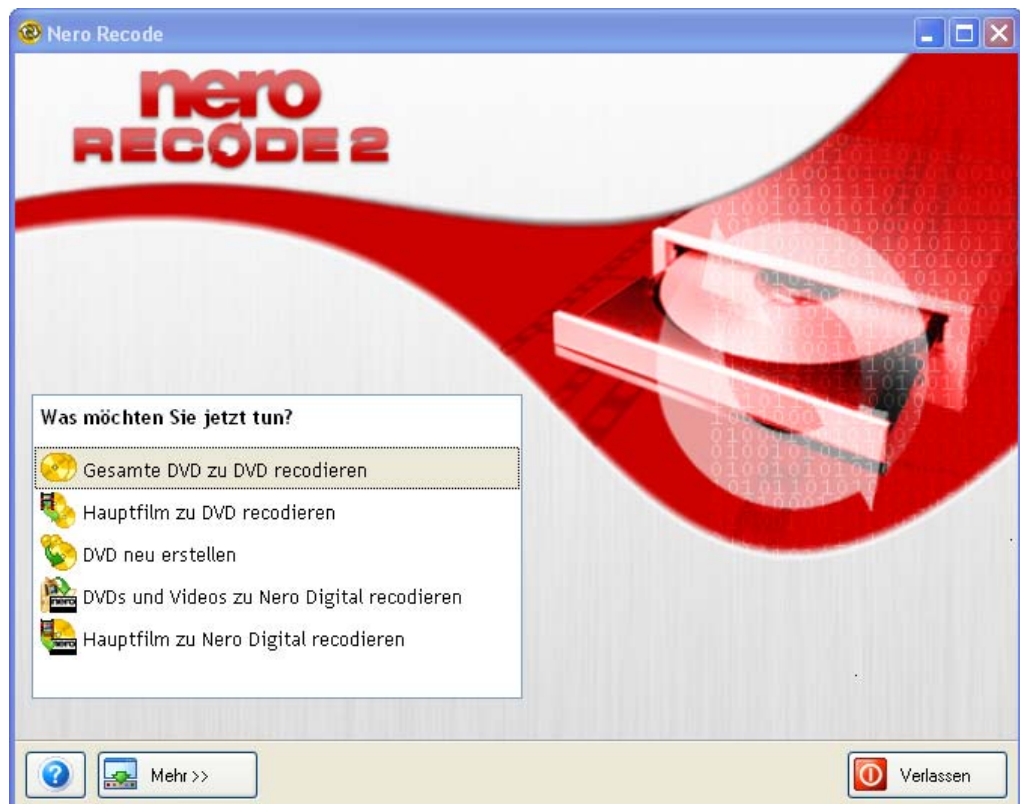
Nero Recode

nero
RECODE 2

Was möchten Sie jetzt tun?

Gesamte DVD zu DVD recodieren
Hauptfilm zu DVD recodieren
DVD neu erstellen
DVDs und Videos zu Nero Digital recodieren
Hauptfilm zu Nero Digital recodieren

Mehr >>

Verlassen